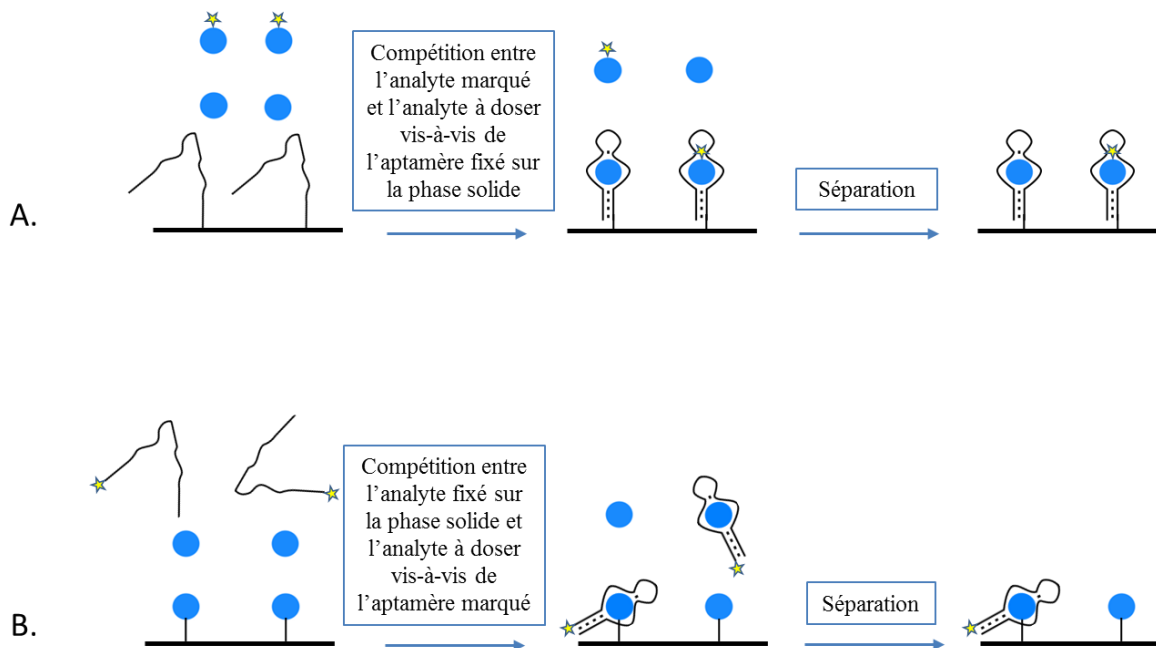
A.

Compétition entre l'analyte marqué et l'analyte à doser vis-à-vis de l'aptamère fixé sur la phase solide

Séparation

B.

Compétition entre l'analyte fixé sur la phase solide et l'analyte à doser vis-à-vis de l'aptamère marqué

Séparation